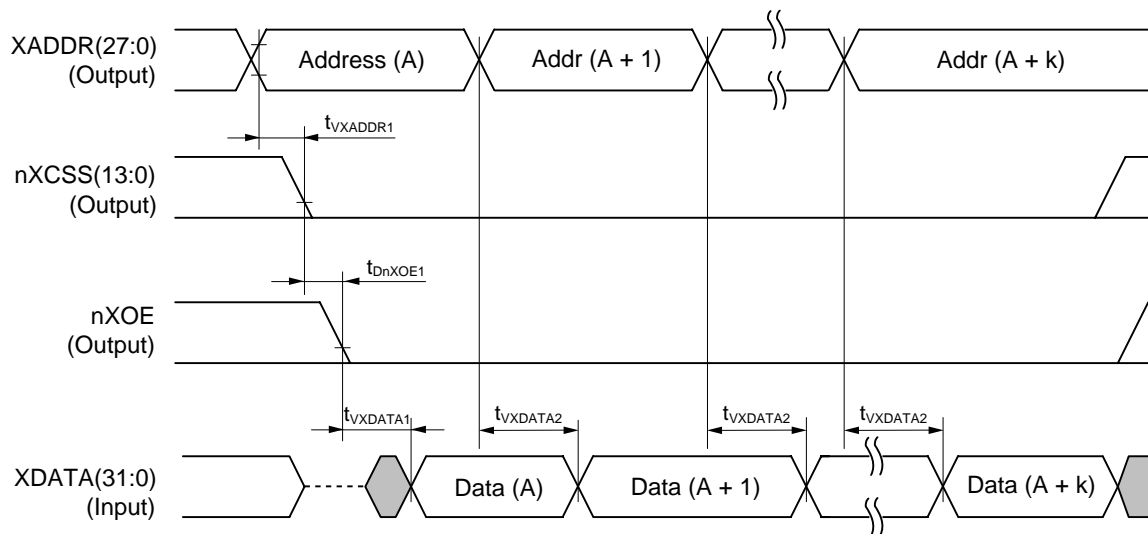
XADDR(27:0)
(Output)

Address (A)

Addr (A + 1)

Addr (A + k)

$t_{VXADDR1}$

nXCSS(13:0)
(Output)

$t_{DnXOE1}$

nXOE
(Output)

$t_{VXDATA1}$

$t_{VXDATA2}$

$t_{VXDATA2}$

$t_{VXDATA2}$

XDATA(31:0)
(Input)

Data (A)

Data (A + 1)

Data (A + k)